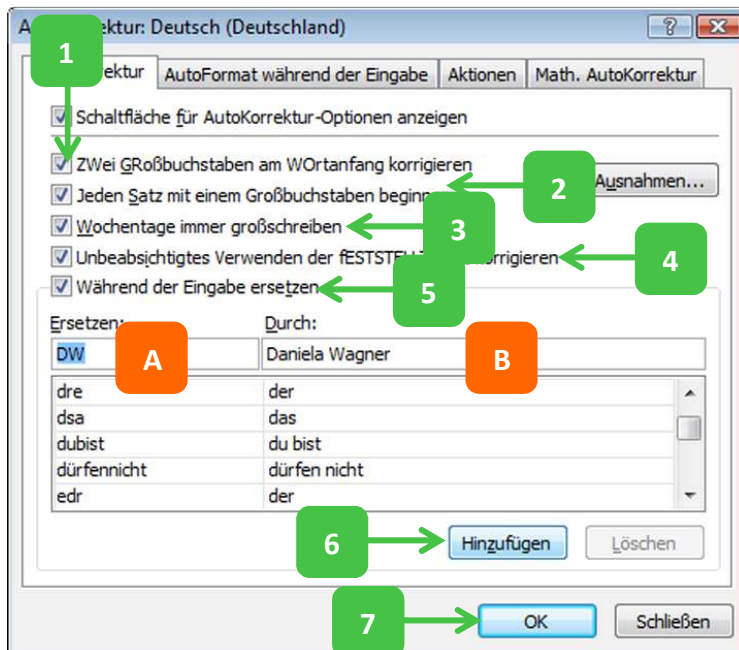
A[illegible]korrektur: Deutsch (Deutschland)

?

1

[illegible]ektur | AutoFormat während der Eingabe | Aktionen | Math. AutoKorrektur

Schaltfläche für AutoKorrektur-Optionen anzeigen

ZWei GRoßbuchstaben am WOrtanfang korrigieren

Jeden Satz mit einem Großbuchstaben beginn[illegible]

2

Ausnahmen...

Wochentage immer großschreiben

3

Unbeabsichtigtes Verwenden der fESTSTE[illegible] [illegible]orrigieren

4

Während der Eingabe ersetzen

5

Ersetzen: | Durch:

DW

A

Daniela Wagner

B

| | |
|---|---|
| dre | der |
| dsa | das |
| dubist | du bist |
| dürfennicht | dürfen nicht |
| edr | der |

6

Hinzufügen

Löschen

7

OK

Schließen